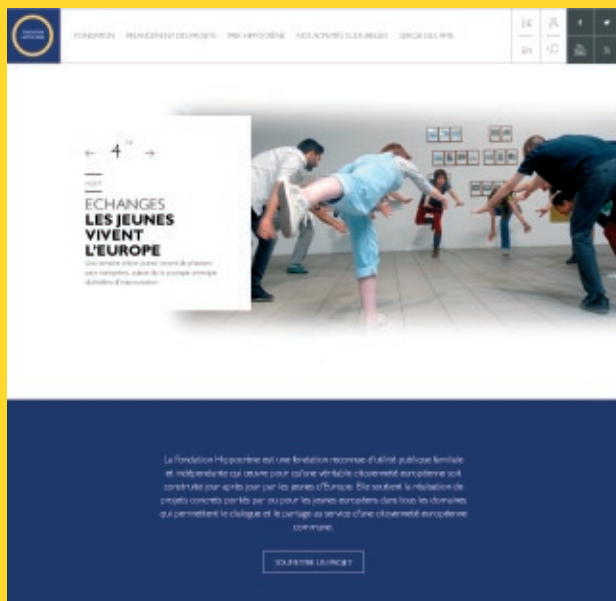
FONDATION FINANCEMENT DES PROJETS PRIX HIPPOCRÈNE NOS ACTIVITÉS CULTURELLES SIÈGE DES PRIX

FR

EN

← 4 /14 →

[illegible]

ECHANGES
LES JEUNES VIVENT L'EUROPE

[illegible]

La Fondation Hippocrène est une fondation reconnue d'utilité publique familiale et indépendante qui œuvre pour qu'une véritable citoyenneté européenne soit construite jour après jour par les jeunes d'Europe. Elle soutient la réalisation de projets concrets portés par ou pour les jeunes européens dans tous les domaines qui permettent le dialogue et le partage au service d'une citoyenneté européenne commune.

SOUMETTRE UN PROJET